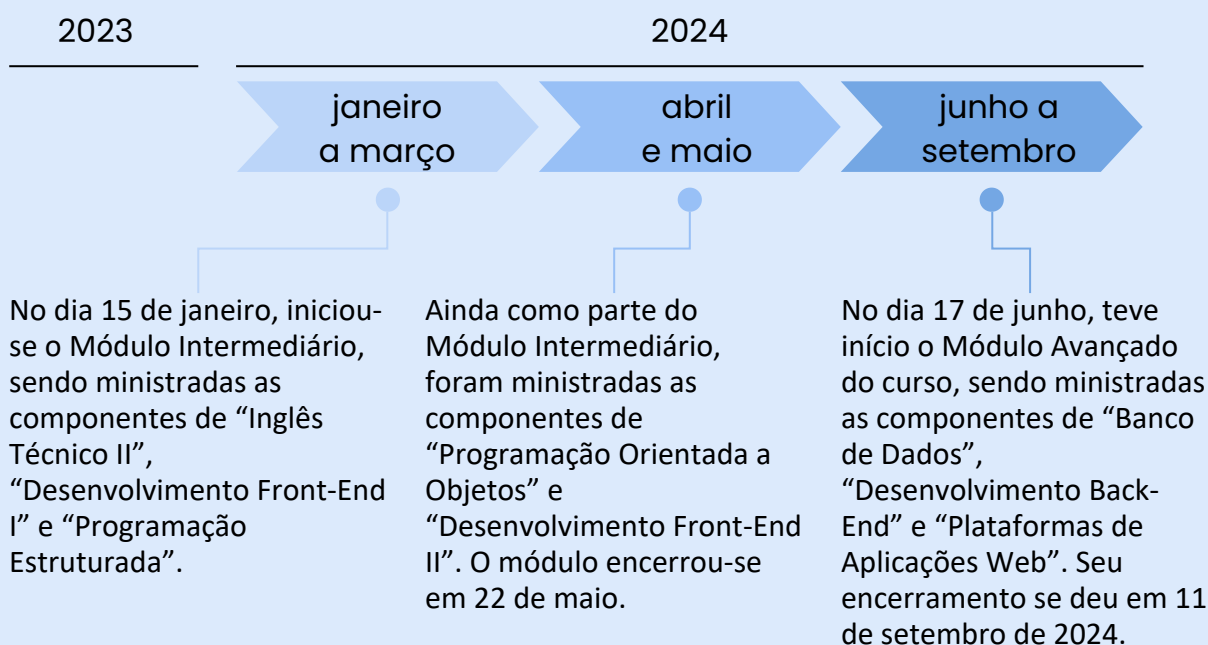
2023

2024

janeiro a março

abril e maio

junho a setembro

No dia 15 de janeiro, iniciou-se o Módulo Intermediário, sendo ministradas as componentes de “Inglês Técnico II”, “Desenvolvimento Front-End I” e “Programação Estruturada”.

Ainda como parte do Módulo Intermediário, foram ministradas as componentes de “Programação Orientada a Objetos” e “Desenvolvimento Front-End II”. O módulo encerrou-se em 22 de maio.

No dia 17 de junho, teve início o Módulo Avançado do curso, sendo ministradas as componentes de “Banco de Dados”, “Desenvolvimento Back-End” e “Plataformas de Aplicações Web”. Seu encerramento se deu em 11 de setembro de 2024.